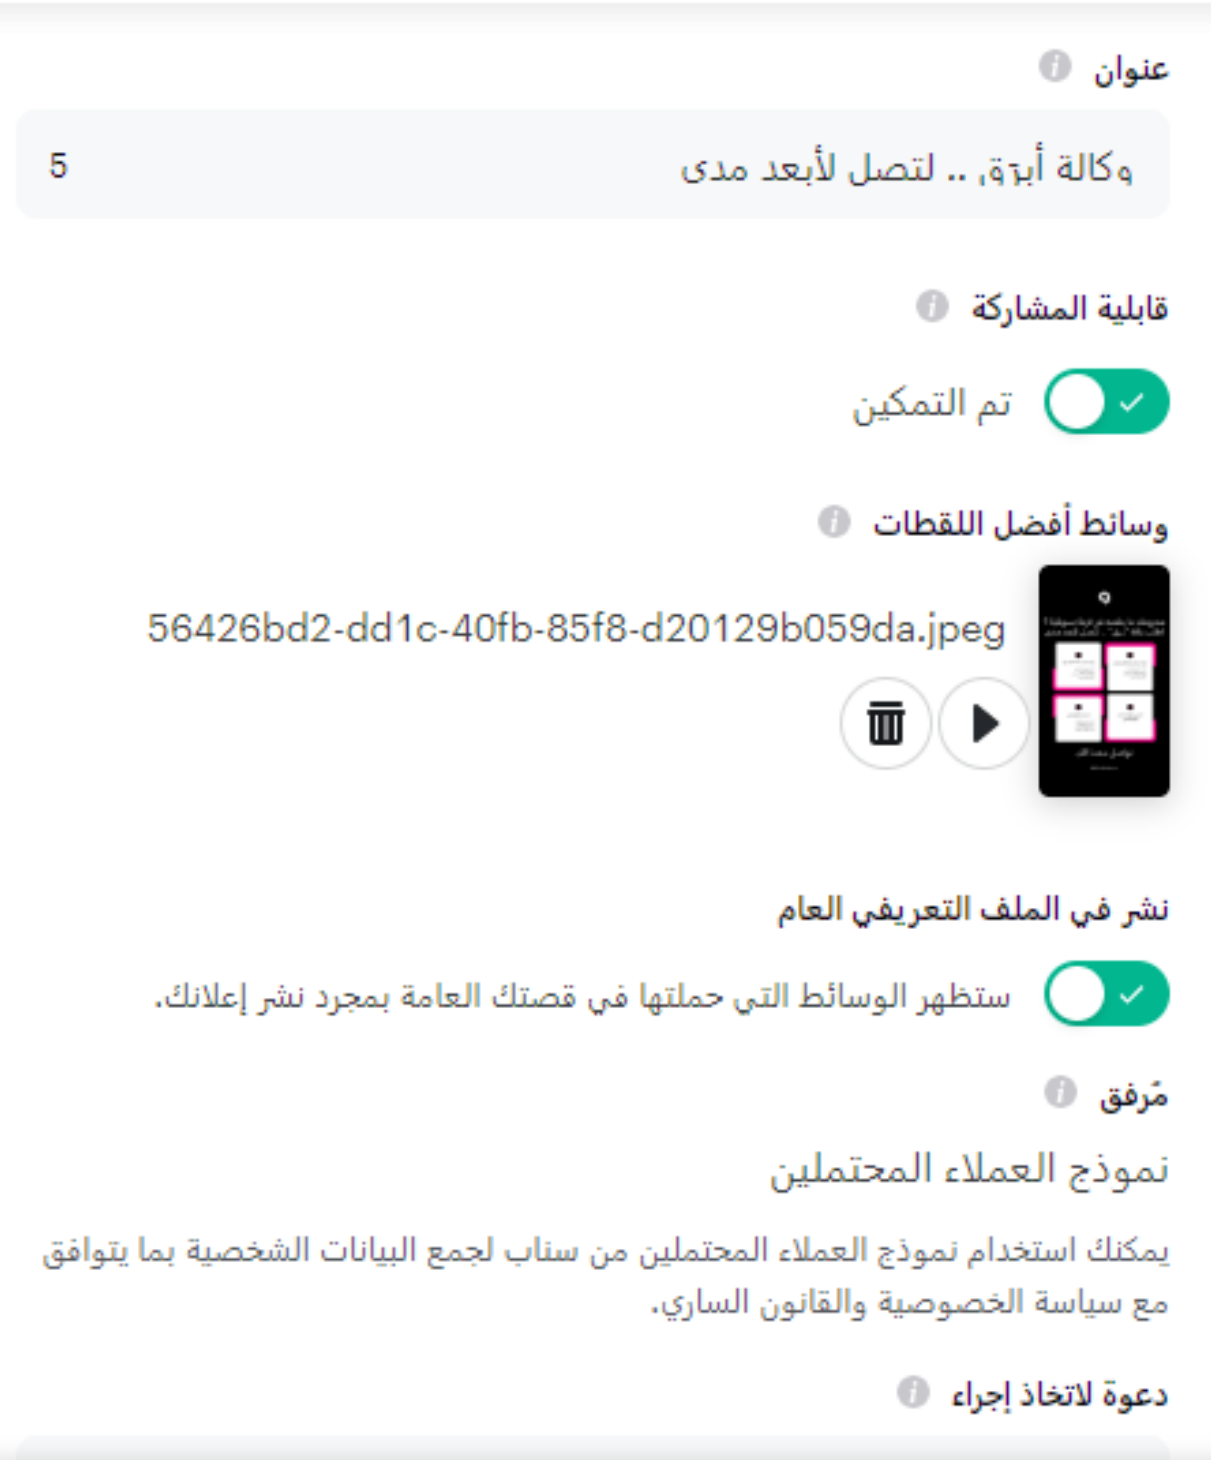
عنوان

وكالة أبرّق .. لتصل لأبعد مدى

5

قابلية المشاركة

تم التمكين

وسائط أفضل اللقطات

56426bd2-dd1c-40fb-85f8-d20129b059da.jpeg

نشر في الملف التعريفي العام

ستظهر الوسائط التي حملتها في قصتك العامة بمجرد نشر إعلانك.

مُرفق

نموذج العملاء المحتملين

يمكنك استخدام نموذج العملاء المحتملين من سناب لجمع البيانات الشخصية بما يتوافق مع سياسة الخصوصية والقانون الساري.

دعوة لاتخاذ إجراء